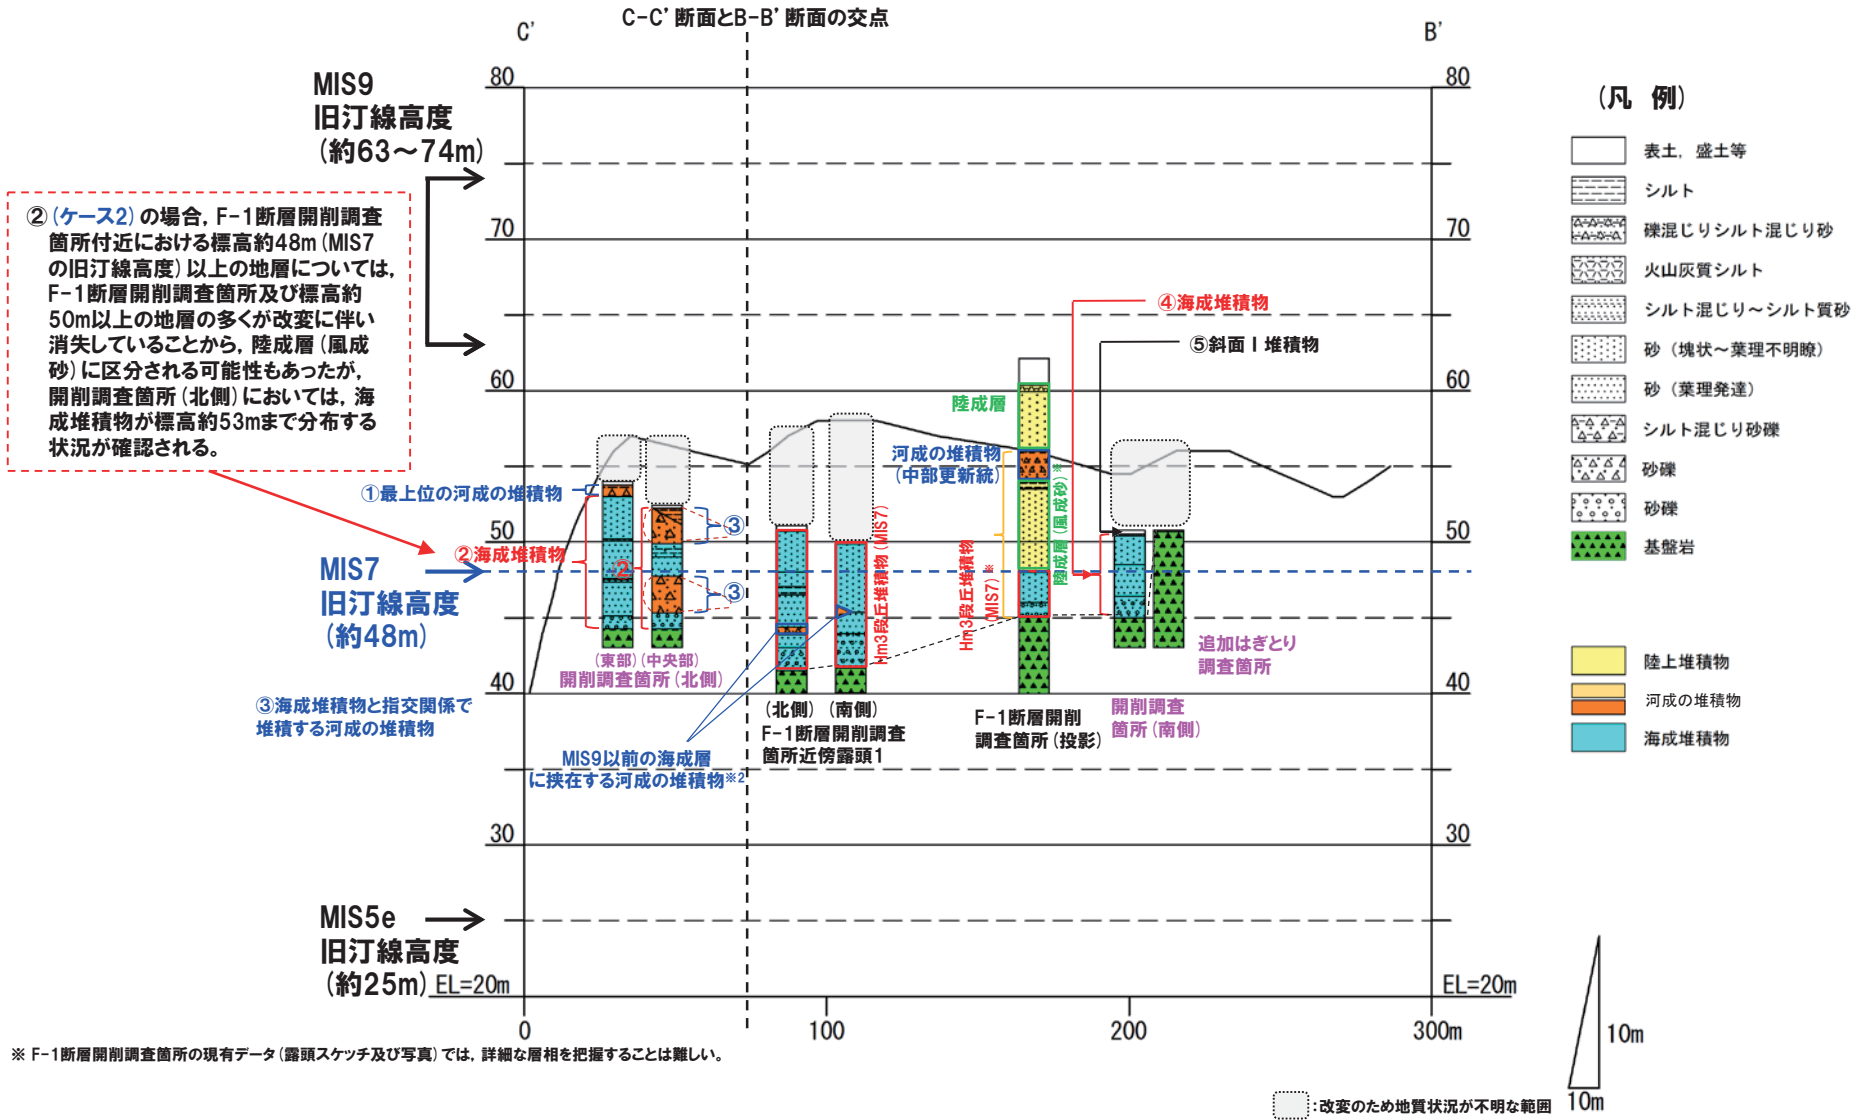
C-C' 断面とB-B' 断面の交点

C'

B'

MIS9
旧汀線高度
(約63～74m)

②(ケース2)の場合，F-1断層開削調査箇所付近における標高約48m(MIS7の旧汀線高度)以上の地層については，F-1断層開削調査箇所及び標高約50m以上の地層の多くが改変に伴い消失していることから，陸成層(風成砂)に区分される可能性もあったが，開削調査箇所(北側)においては，海成堆積物が標高約53mまで分布する状況が確認される。

MIS7
旧汀線高度
(約48m)

MIS5e
旧汀線高度
(約25m)

80
70
60
50
40
30
EL=20m

80
70
60
50
40
30
EL=20m

0
100
200
300m

①最上位の河成の堆積物

②海成堆積物

③

③

②

③海成堆積物と指交関係で堆積する河成の堆積物

(東部)(中央部)
開削調査箇所(北側)

MIS9以前の海成層に挟在する河成の堆積物※2

(北側) (南側)
F-1断層開削調査箇所近傍露頭1

Hm3段丘堆積物(MIS7)

陸成層

河成の堆積物
(中部更新統)

陸成層(風成砂)※

Hm3段丘堆積物(MIS7)※

F-1断層開削調査箇所(投影)

④海成堆積物

⑤斜面Ⅰ堆積物

開削調査箇所(南側)

追加はぎとり調査箇所

(凡 例)
表土，盛土等
シルト
礫混じりシルト混じり砂
火山灰質シルト
シルト混じり～シルト質砂
砂(塊状～葉理不明瞭)
砂(葉理発達)
シルト混じり砂礫
砂礫
砂礫
基盤岩

陸上堆積物
河成の堆積物
海成堆積物

10m
10m

※ F-1断層開削調査箇所の現有データ(露頭スケッチ及び写真)では，詳細な層相を把握することは難しい。

:改変のため地質状況が不明な範囲